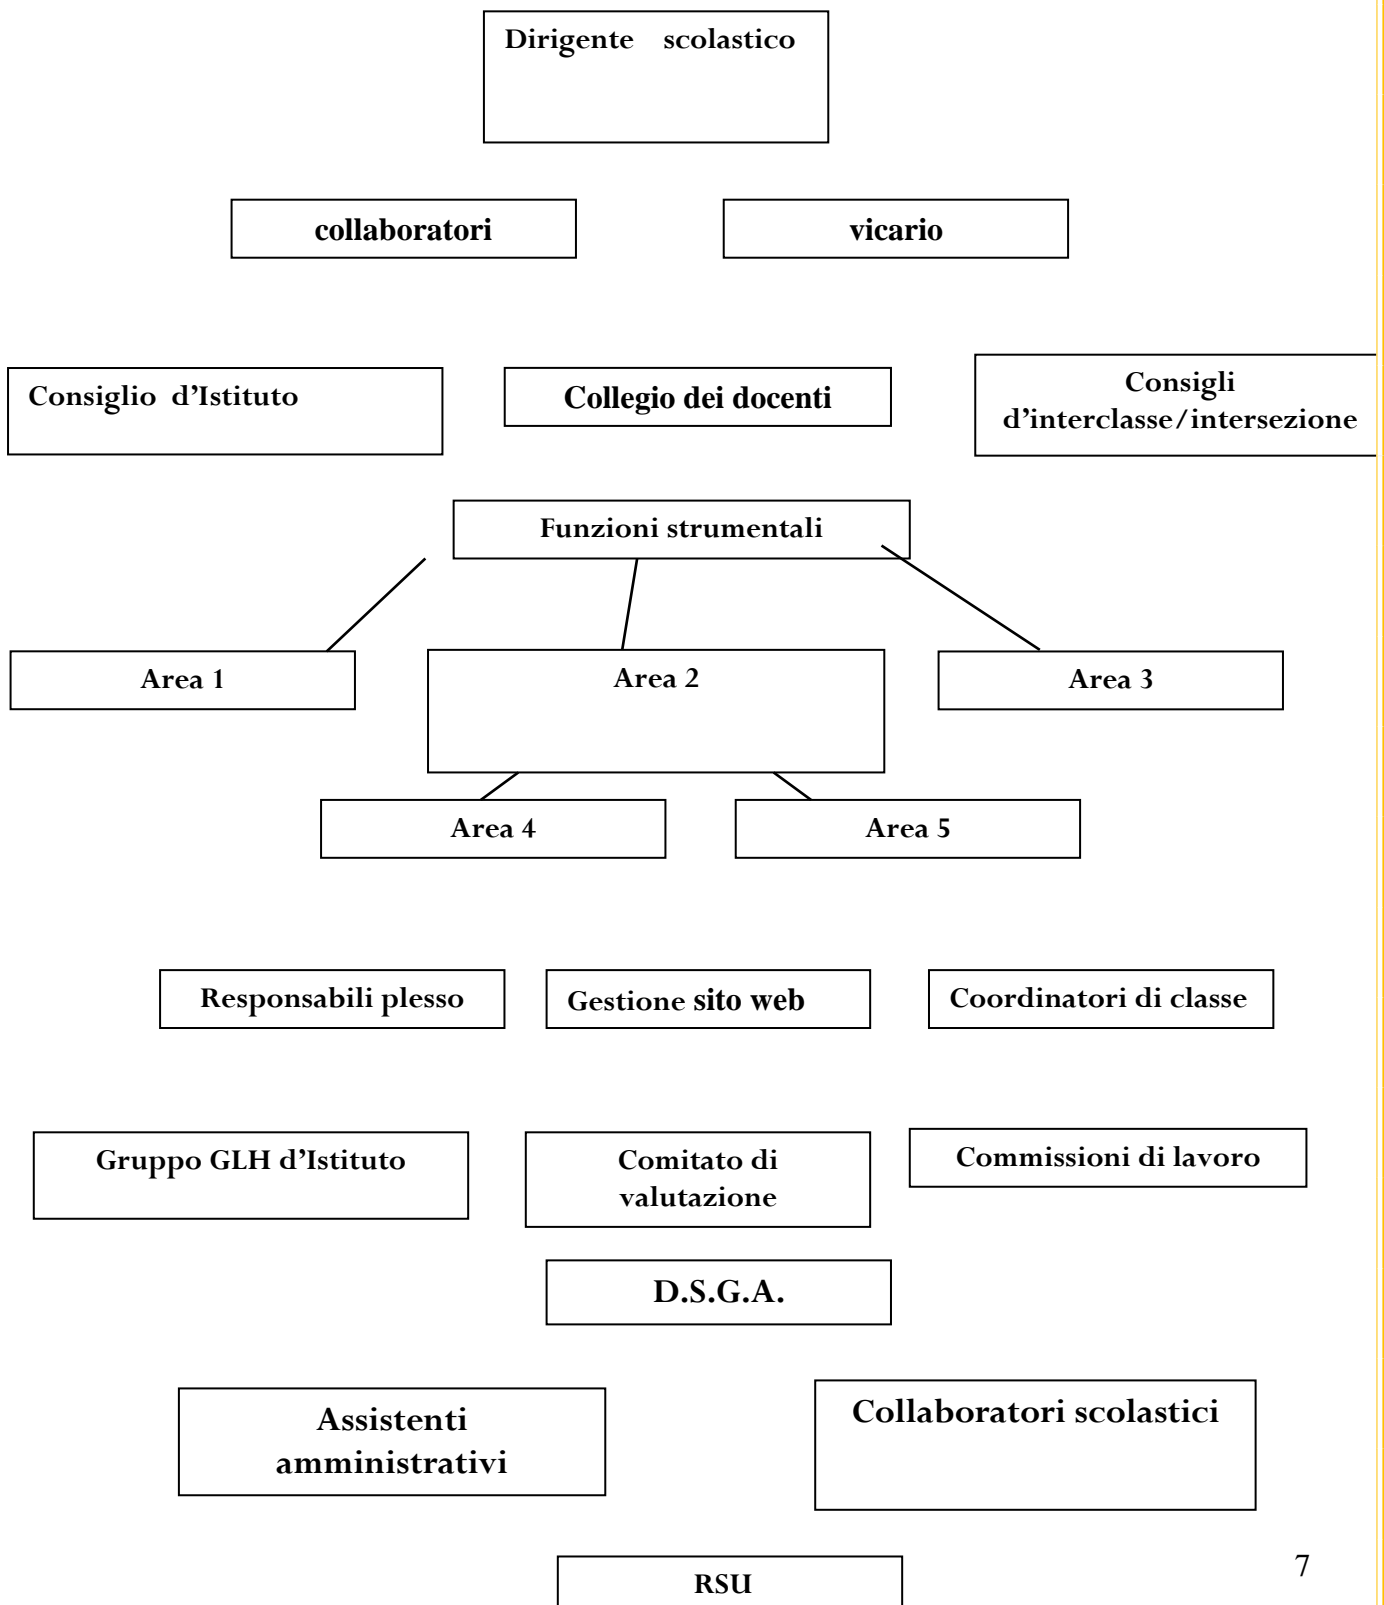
Dirigente scolastico

collaboratori

vicario

Consiglio d'Istituto

Collegio dei docenti

Consigli d'interclasse/intersezione

Funzioni strumentali

Area 1

Area 2

Area 3

Area 4

Area 5

Responsabili plesso

Gestione sito web

Coordinatori di classe

Gruppo GLH d'Istituto

Comitato di valutazione

Commissioni di lavoro

D.S.G.A.

Assistenti amministrativi

Collaboratori scolastici

RSU

7